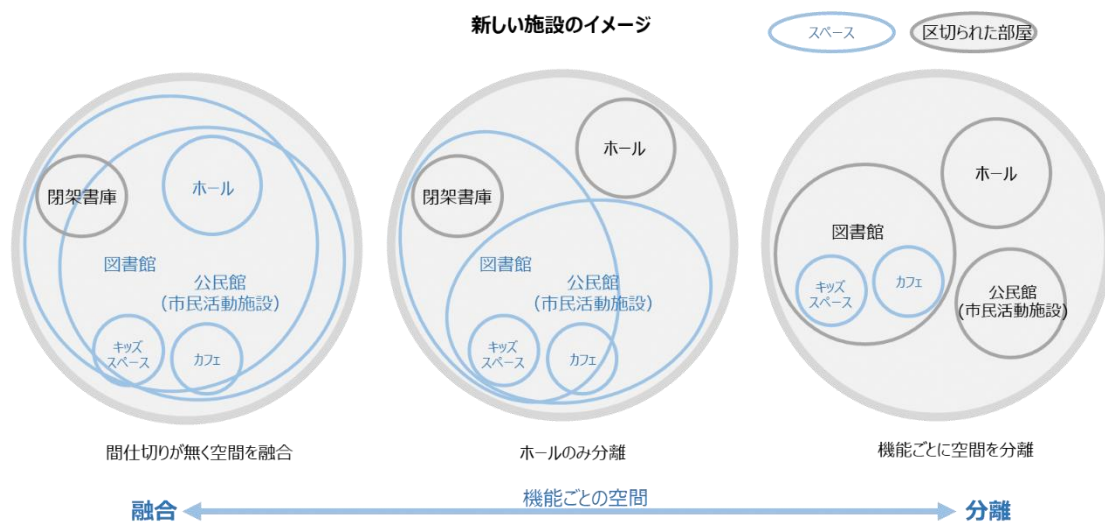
新しい施設のイメージ

スペース

区切られた部屋

閉架書庫

ホール

図書館

公民館
(市民活動施設)

キッズ
スペース

カフェ

間仕切りが無く空間を融合

ホール

閉架書庫

図書館

公民館
(市民活動施設)

キッズ
スペース

カフェ

ホールのみ分離

ホール

図書館

キッズ
スペース

カフェ

公民館
(市民活動施設)

機能ごとに空間を分離

融合

機能ごとの空間

分離